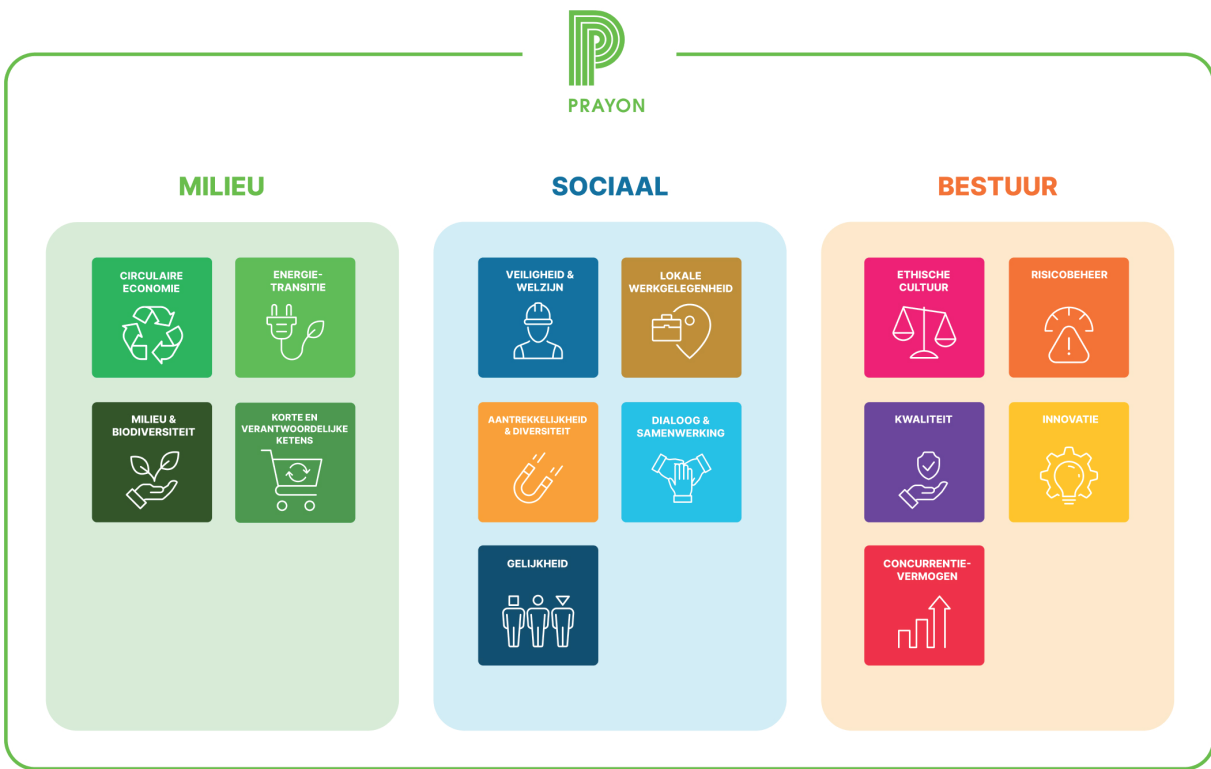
PRAYON

MILIEU

CIRCULAIRE ECONOMIE

ENERGIE-TRANSITIE

MILIEU & BIODIVERSITEIT

KORTE EN VERANTWOORDELIJKE KETENS

SOCIAAL

VEILIGHEID & WELZIJN

LOKALE WERKGELEGENHEID

AANTREKKELIJKHEID & DIVERSITEIT

DIALOOG & SAMENWERKING

GELIJKHEID

BESTUUR

ETHISCHE CULTUUR

RISICOBEHEER

KWALITEIT

INNOVATIE

CONCURRENTIE-VERMOGEN